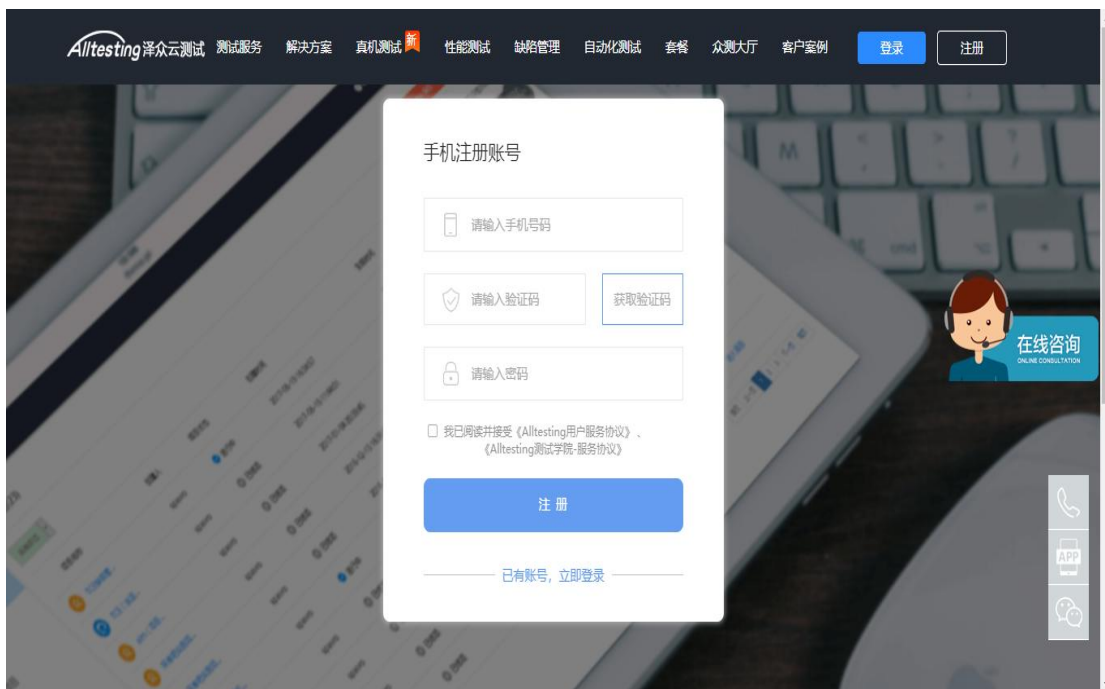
Alltesting泽众云测试 测试服务 解决方案 真机测试 新 性能测试 缺陷管理 自动化测试 套餐 众测大厅 客户案例 登录 注册

手机注册账号

请输入手机号码

请输入验证码 获取验证码

请输入密码

我已阅读并接受《Alltesting用户服务协议》、《Alltesting测试学院-服务协议》

注 册

已有账号，立即登录

在线咨询
ONLINE CONSULTATION

APP